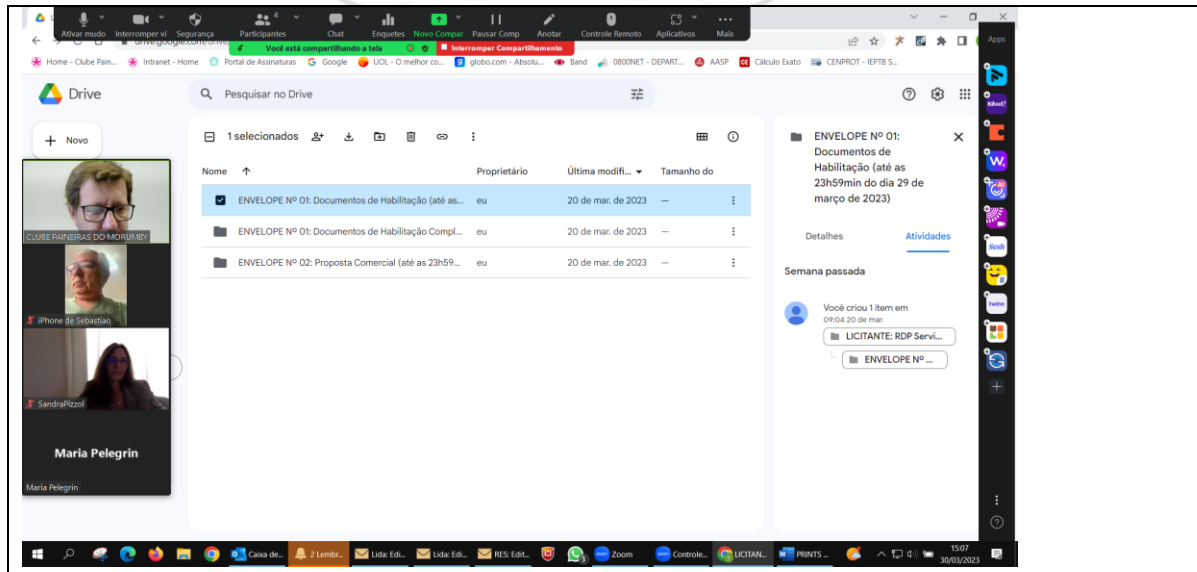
Ativar mudo Interromper vi Segurança Participantes 4 Chat Enquetes Novo Compar Pausar Comp Anotar Controle Remoto Aplicativos Mais

drive.google.com/drive

Você está compartilhando a tela

Interromper Compartilhamento

Home - Clube Pain... Intranet - Home Portal de Assinaturas Google UOL - O melhor co... globo.com - Absolu... Band 0800NET - DEPART... AASP Cálculo Exato CENPROT - IEPTB S...

Apps

Drive

Pesquisar no Drive

Novo

1 selecionados

| Nome ↑ | Proprietário | Última modifi... | Tamanho do |
|---|---|---|---|
| ENVELOPE Nº 01: Documentos de Habilitação (até as... | eu | 20 de mar. de 2023 | — |
| ENVELOPE Nº 01: Documentos de Habilitação Compl... | eu | 20 de mar. de 2023 | — |
| ENVELOPE Nº 02: Proposta Comercial (até as 23h59... | eu | 20 de mar. de 2023 | — |

ENVELOPE Nº 01: Documentos de Habilitação (até as 23h59min do dia 29 de março de 2023)

Detalhes

Atividades

Semana passada

Você criou 1 item em

09:04 20 de mar.

LICITANTE: RDP Servi...

ENVELOPE Nº ...

CLUBE PAINEIRAS DO MORUMBY

iPhone de Sebastiao

SandraPizzol

Maria Pelegrin

Maria Pelegrin

Caixa de... 2 Lembr... Lida: Edi... Lida: Edi... RES: Edit... Zoom Controle... LICITAN... PRINTS ...

15:07
30/03/2023